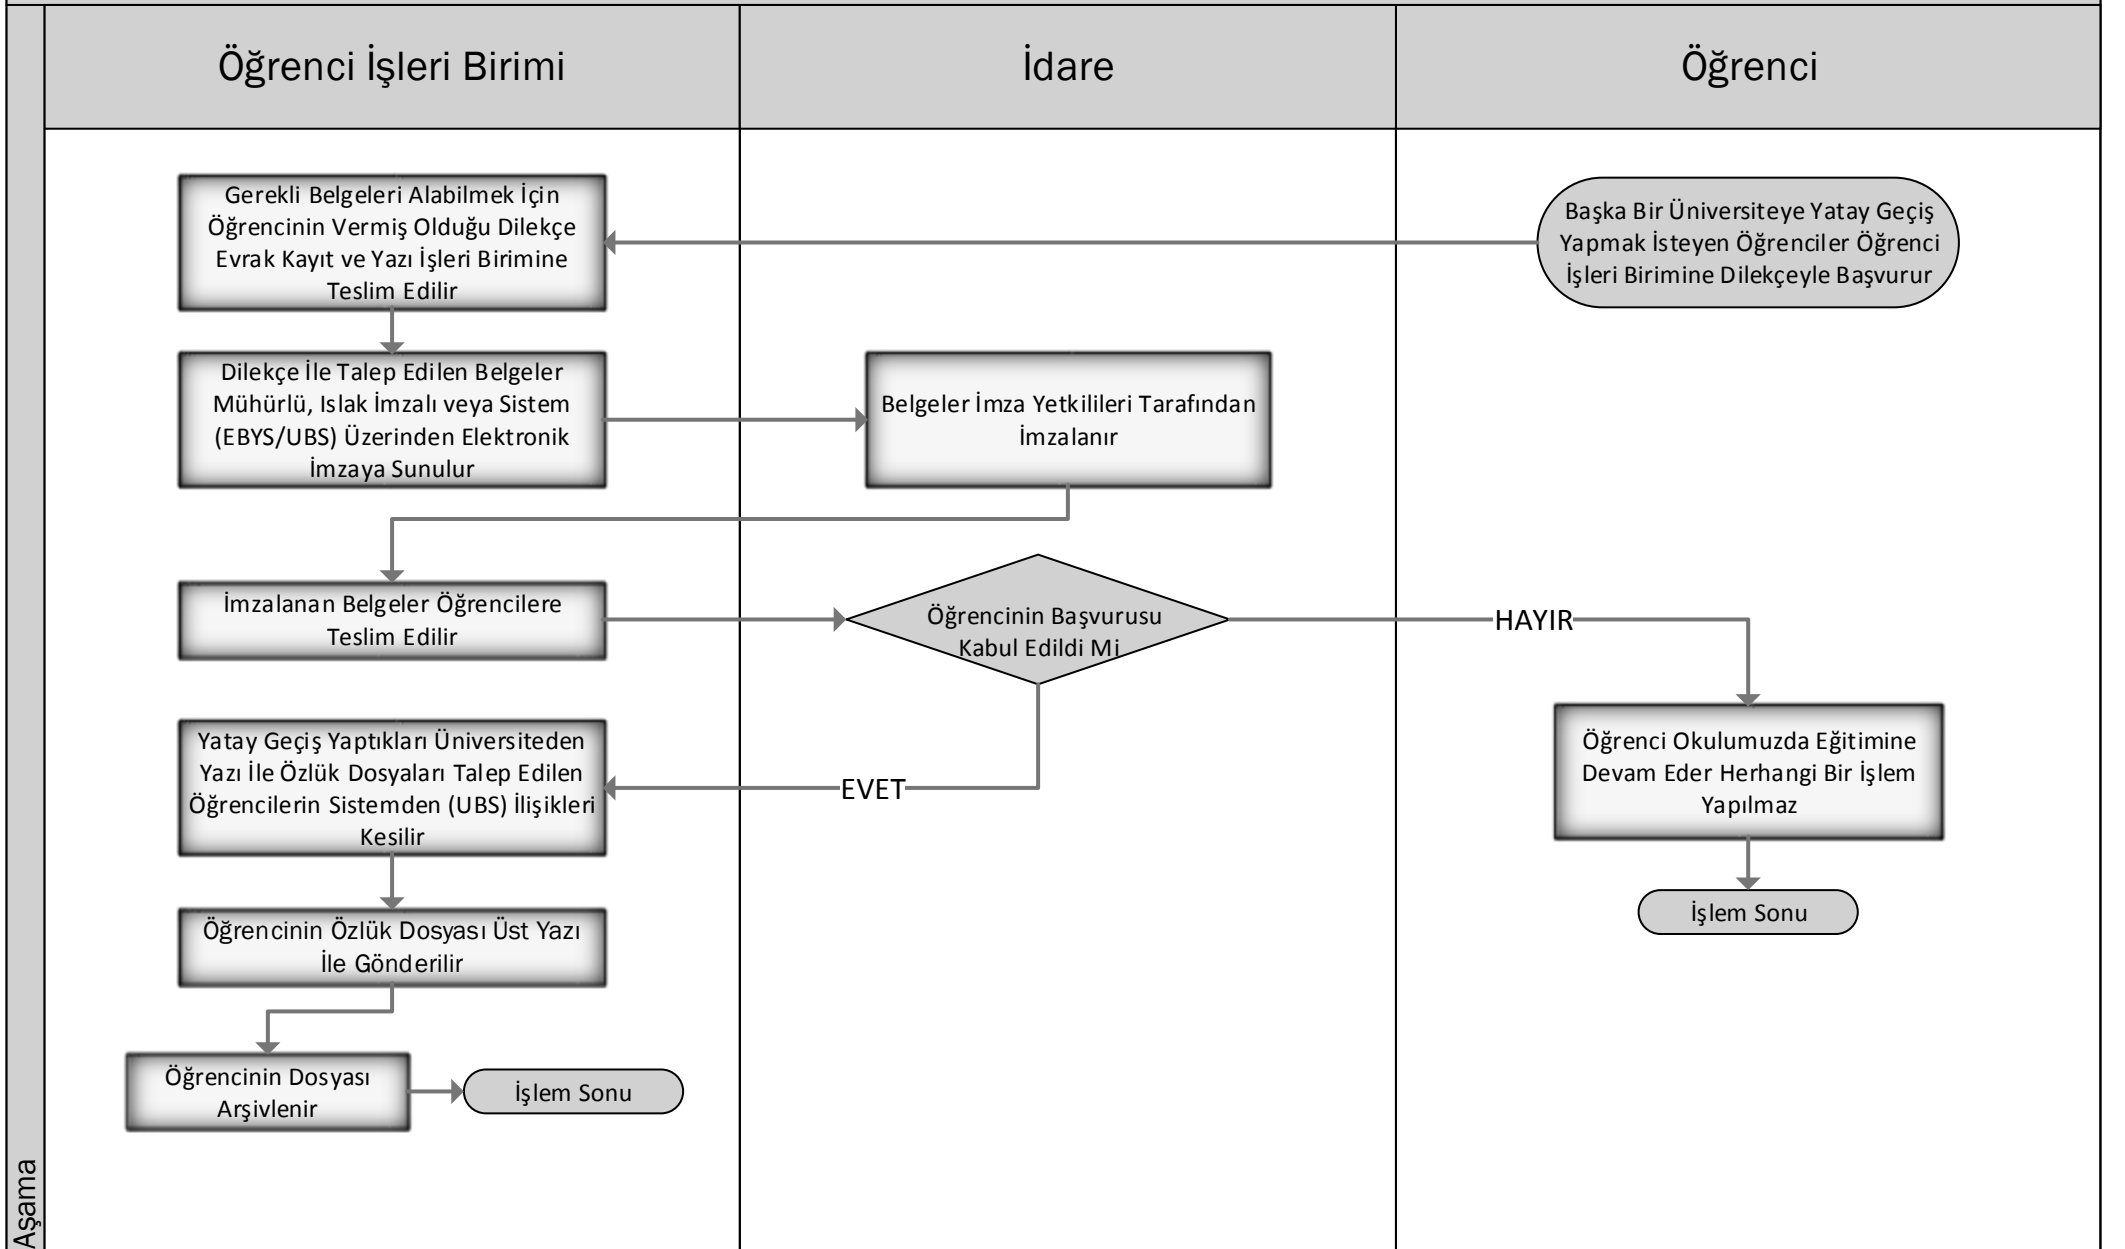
Öğrenci İşleri Birimi

İdare

Öğrenci

Başka Bir Üniversiteye Yatay Geçiş Yapmak İsteyen Öğrenciler Öğrenci İşleri Birimine Dilekçeyle Başvurur

Gerekli Belgeleri Alabilmek İçin Öğrencinin Vermiş Olduğu Dilekçe Evrak Kayıt ve Yazı İşleri Birimine Teslim Edilir

Dilekçe İle Talep Edilen Belgeler Mühürlü, Islak İmzalı veya Sistem (EBYS/UBS) Üzerinden Elektronik İmzaya Sunulur

Belgeler İmza Yetkilileri Tarafından İmzalanır

İmzalanan Belgeler Öğrencilere Teslim Edilir

Öğrencinin Başvurusu Kabul Edildi Mi

HAYIR

Öğrenci Okulumuzda Eğitimine Devam Eder Herhangi Bir İşlem Yapılmaz

İşlem Sonu

EVET

Yatay Geçiş Yaptıkları Üniversiteden Yazı İle Özlük Dosyaları Talep Edilen Öğrencilerin Sistemden (UBS) İlişikleri Kesilir

Öğrencinin Özlük Dosyası Üst Yazı İle Gönderilir

Öğrencinin Dosyası Arşivlenir

İşlem Sonu

Aşama